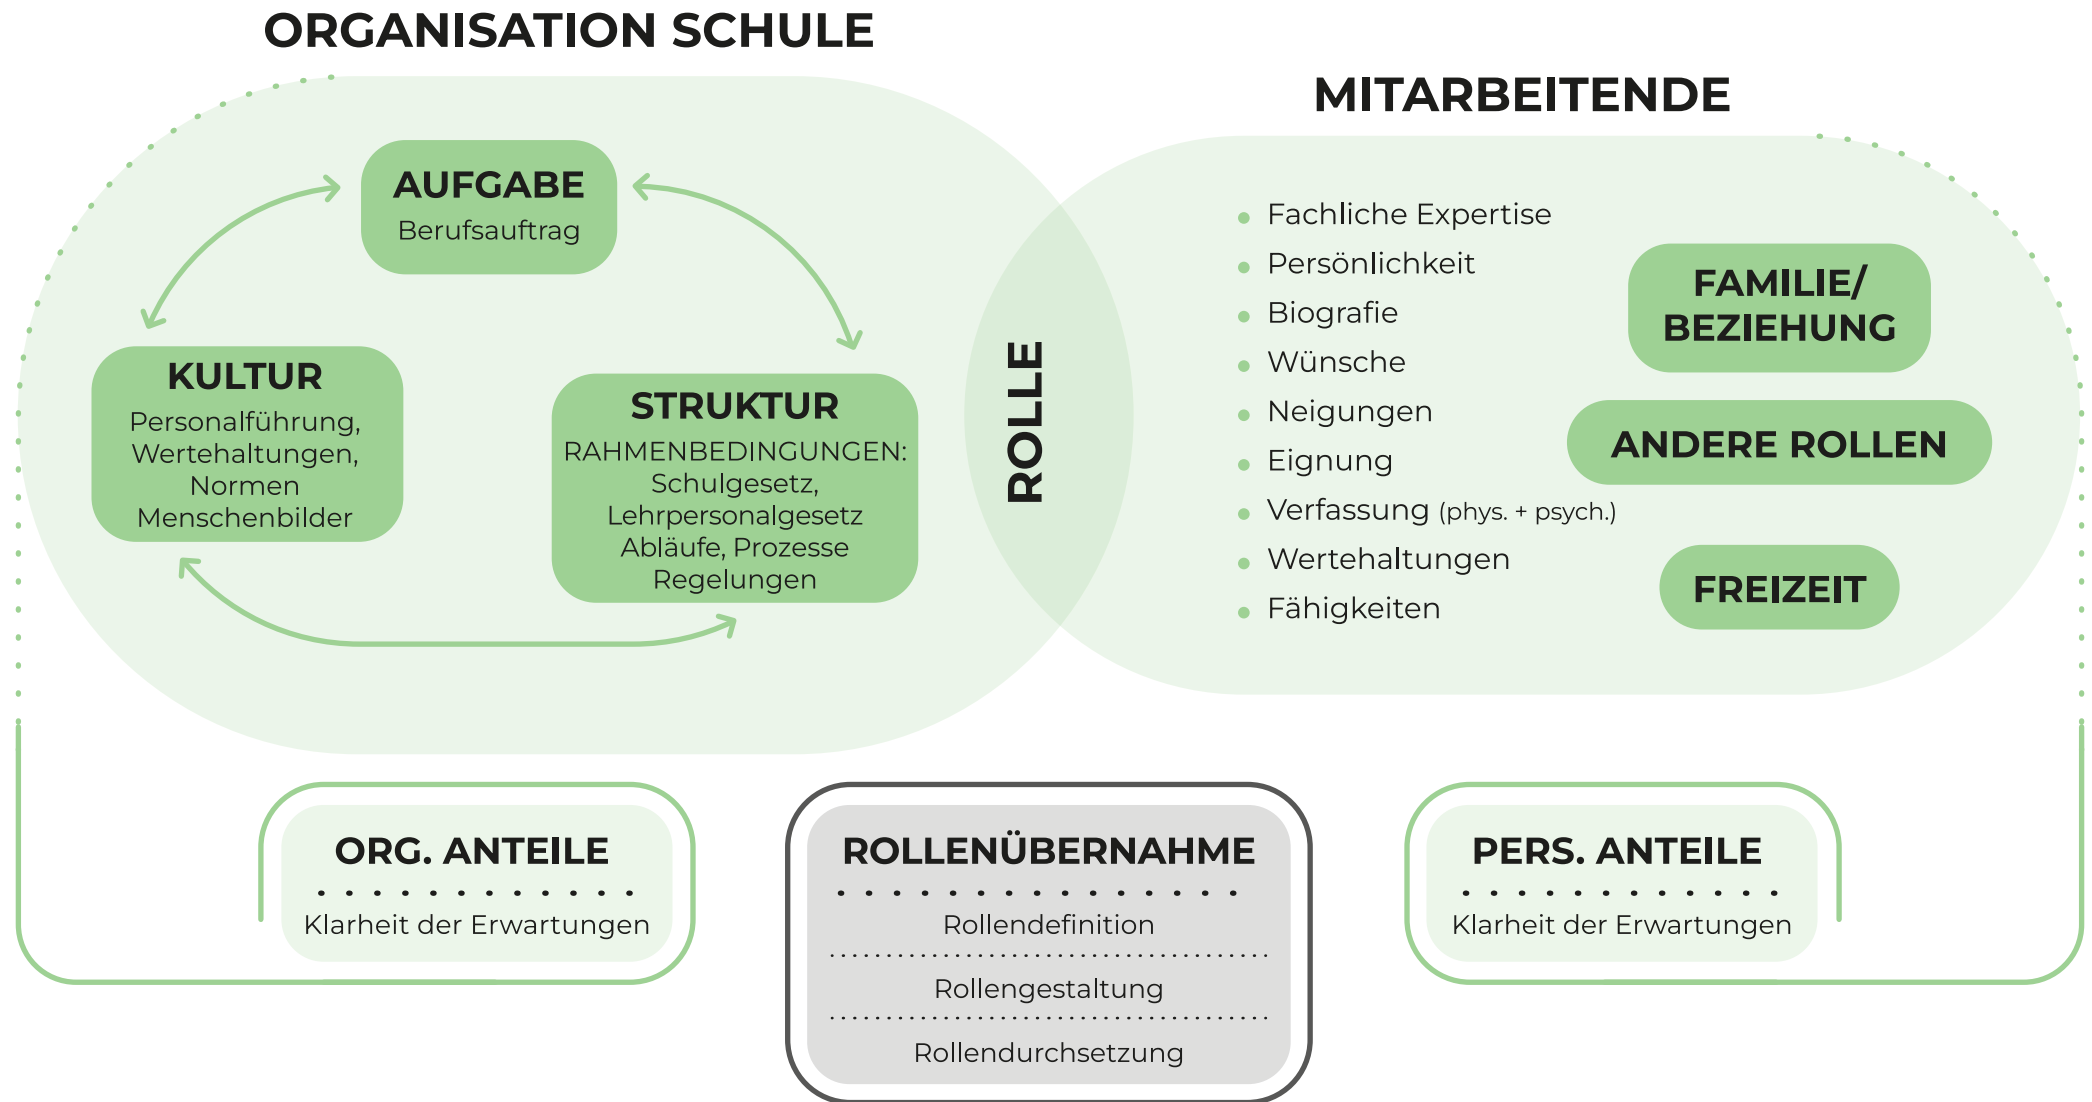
ORGANISATION SCHULE

AUFGABE
Berufsauftrag

KULTUR
Personalführung, Wertehaltungen, Normen Menschenbilder

STRUKTUR
RAHMENBEDINGUNGEN: Schulgesetz, Lehrpersonalgesetz Abläufe, Prozesse Regelungen

ROLLE

MITARBEITENDE

- Fachliche Expertise
- Persönlichkeit
- Biografie
- Wünsche
- Neigungen
- Eignung
- Verfassung (phys. + psych.)
- Wertehaltungen
- Fähigkeiten

FAMILIE/ BEZIEHUNG

ANDERE ROLLEN

FREIZEIT

ORG. ANTEILE
Klarheit der Erwartungen

ROLLENÜBERNAHME
Rollendefinition
Rollengestaltung
Rollendurchsetzung

PERS. ANTEILE
Klarheit der Erwartungen